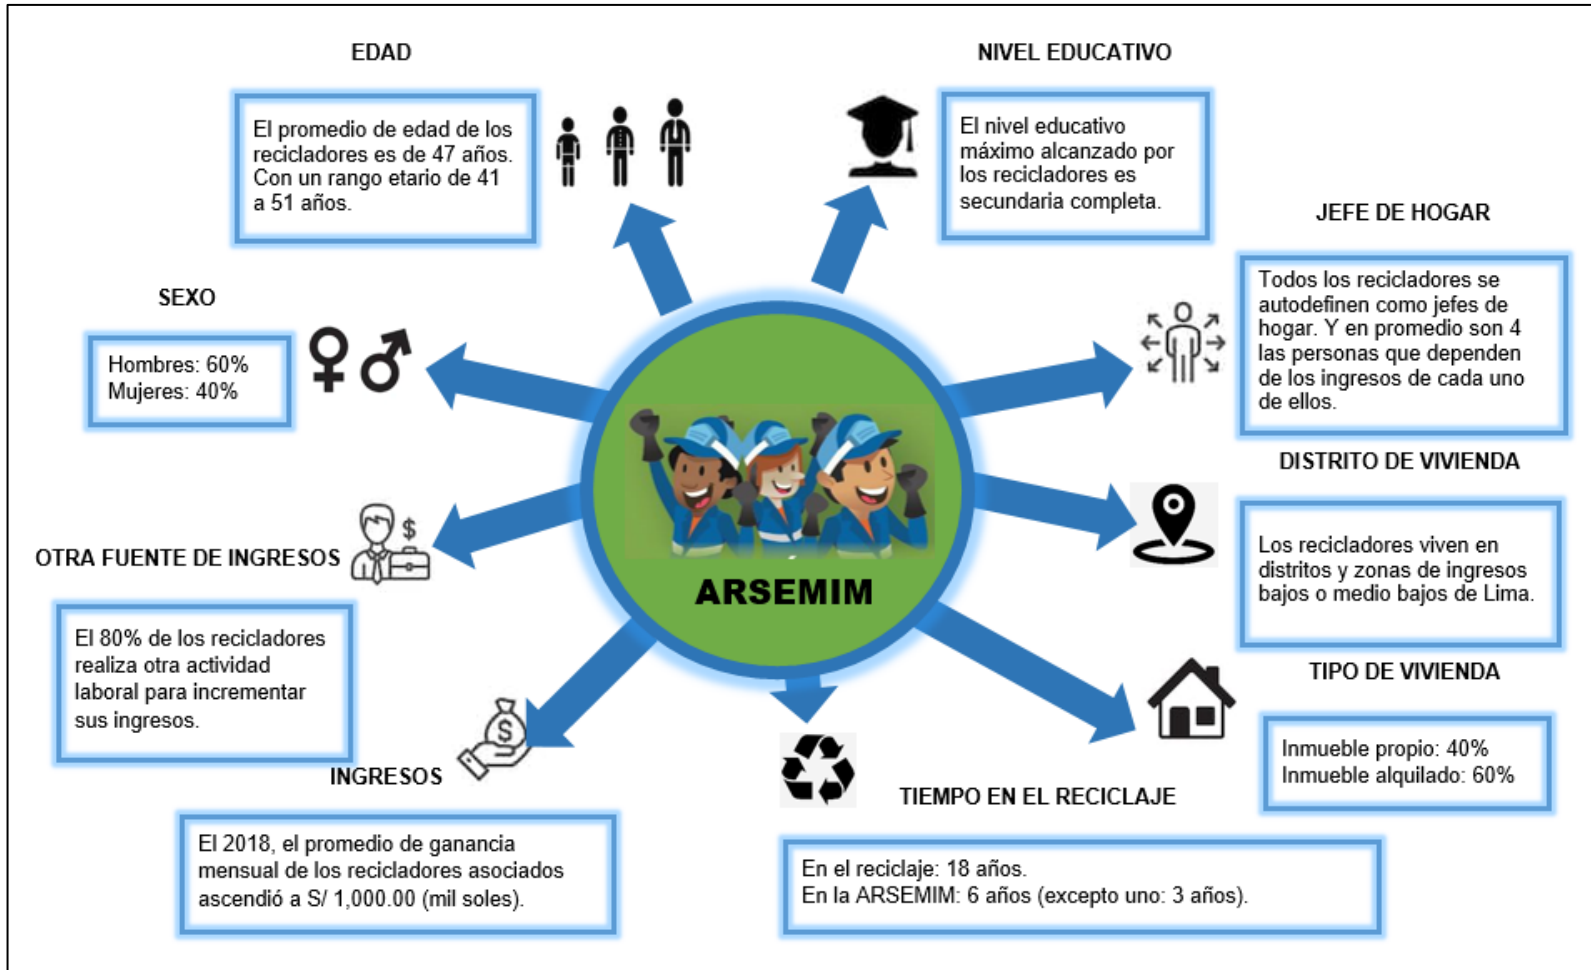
EDAD

El promedio de edad de los recicladores es de 47 años. Con un rango etario de 41 a 51 años.

NIVEL EDUCATIVO

El nivel educativo máximo alcanzado por los recicladores es secundaria completa.

JEFE DE HOGAR

Todos los recicladores se autodefinen como jefes de hogar. Y en promedio son 4 las personas que dependen de los ingresos de cada uno de ellos.

SEXO

Hombres: 60%
Mujeres: 40%

ARSEMIM

DISTRITO DE VIVIENDA

Los recicladores viven en distritos y zonas de ingresos bajos o medio bajos de Lima.

OTRA FUENTE DE INGRESOS

El 80% de los recicladores realiza otra actividad laboral para incrementar sus ingresos.

TIPO DE VIVIENDA

Inmueble propio: 40%
Inmueble alquilado: 60%

INGRESOS

El 2018, el promedio de ganancia mensual de los recicladores asociados ascendió a S/ 1,000.00 (mil soles).

TIEMPO EN EL RECICLAJE

En el reciclaje: 18 años.
En la ARSEMIM: 6 años (excepto uno: 3 años).